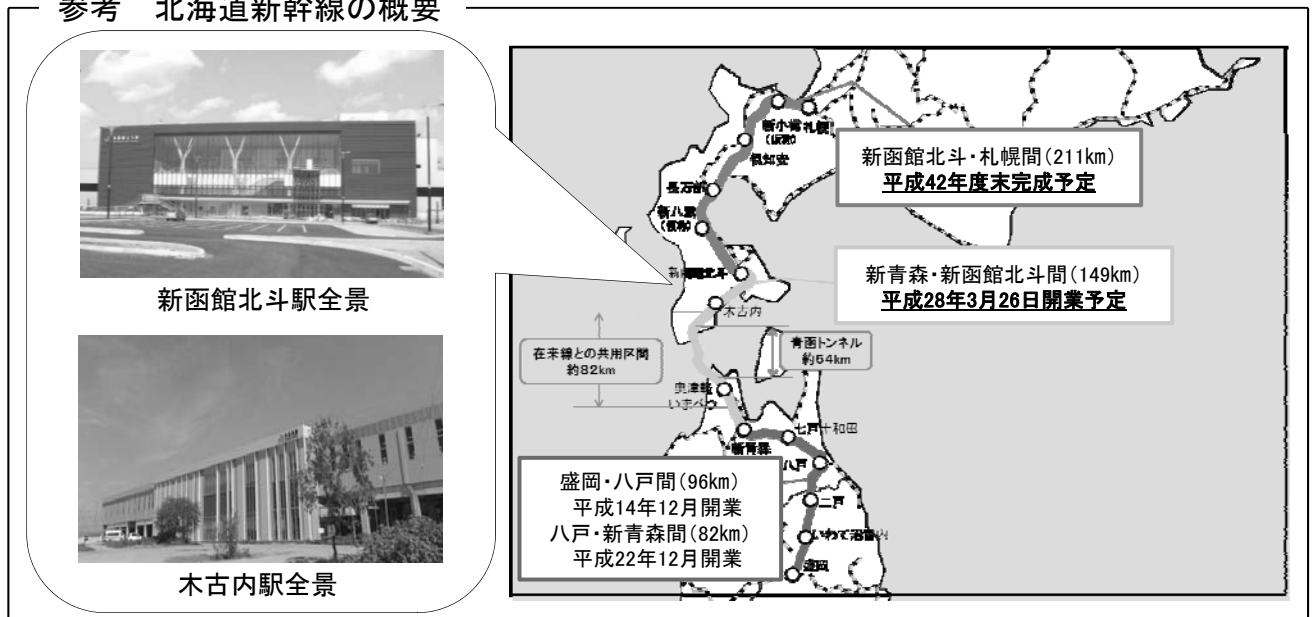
参考　北海道新幹線の概要

新函館北斗駅全景

木古内駅全景

新小樽（仮称）
札幌
倶知安
長万部
新八雲（仮称）
新函館北斗
木古内
奥津軽いまべつ
新青森
七戸十和田
八戸
二戸
いわて沼宮内
盛岡

新函館北斗・札幌間（211km）
平成42年度末完成予定

新青森・新函館北斗間（149km）
平成28年3月26日開業予定

在来線との共用区間
約82km

青函トンネル
約54km

盛岡・八戸間（96km）
平成14年12月開業
八戸・新青森間（82km）
平成22年12月開業